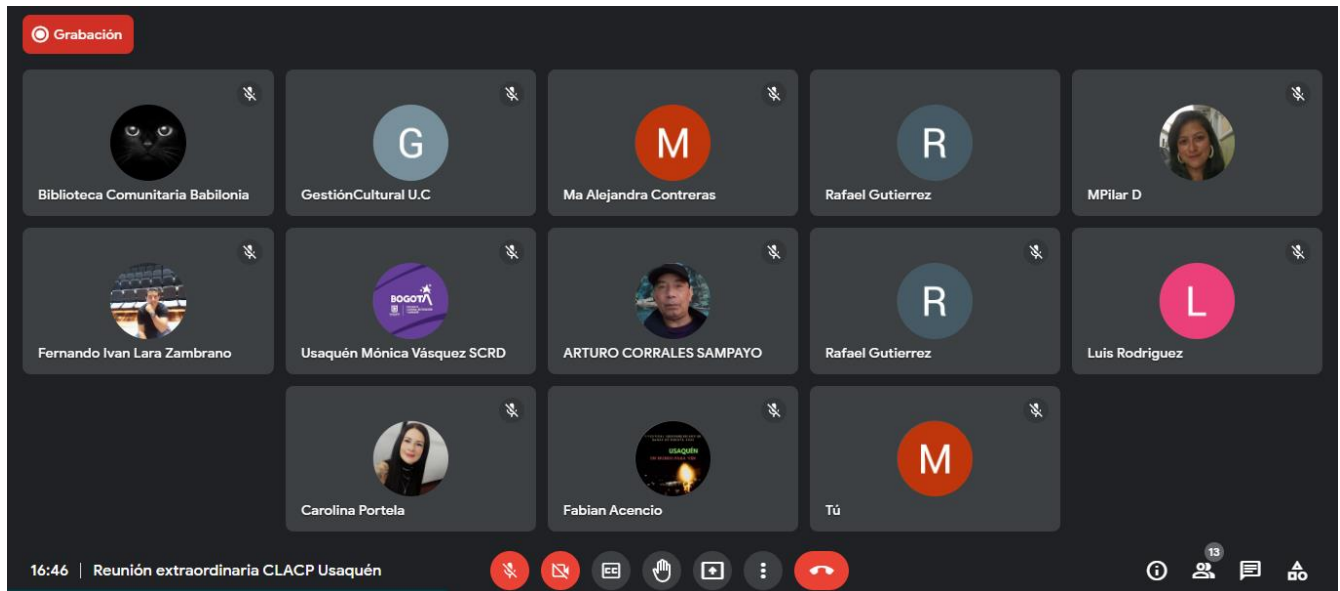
Grabación

Biblioteca Comunitaria Babilonia

G
GestiónCultural U.C

M
Ma Alejandra Contreras

R
Rafael Gutierrez

MPilar D

Fernando Ivan Lara Zambrano

BOGOTÁ
Usaquén Mónica Vásquez SCRD

ARTURO CORRALES SAMPAYO

R
Rafael Gutierrez

L
Luis Rodriguez

Carolina Portela

USAQUÉN
Fabian Acencio

M
Tú

16:46 | Reunión extraordinaria CLACP Usaquén

13